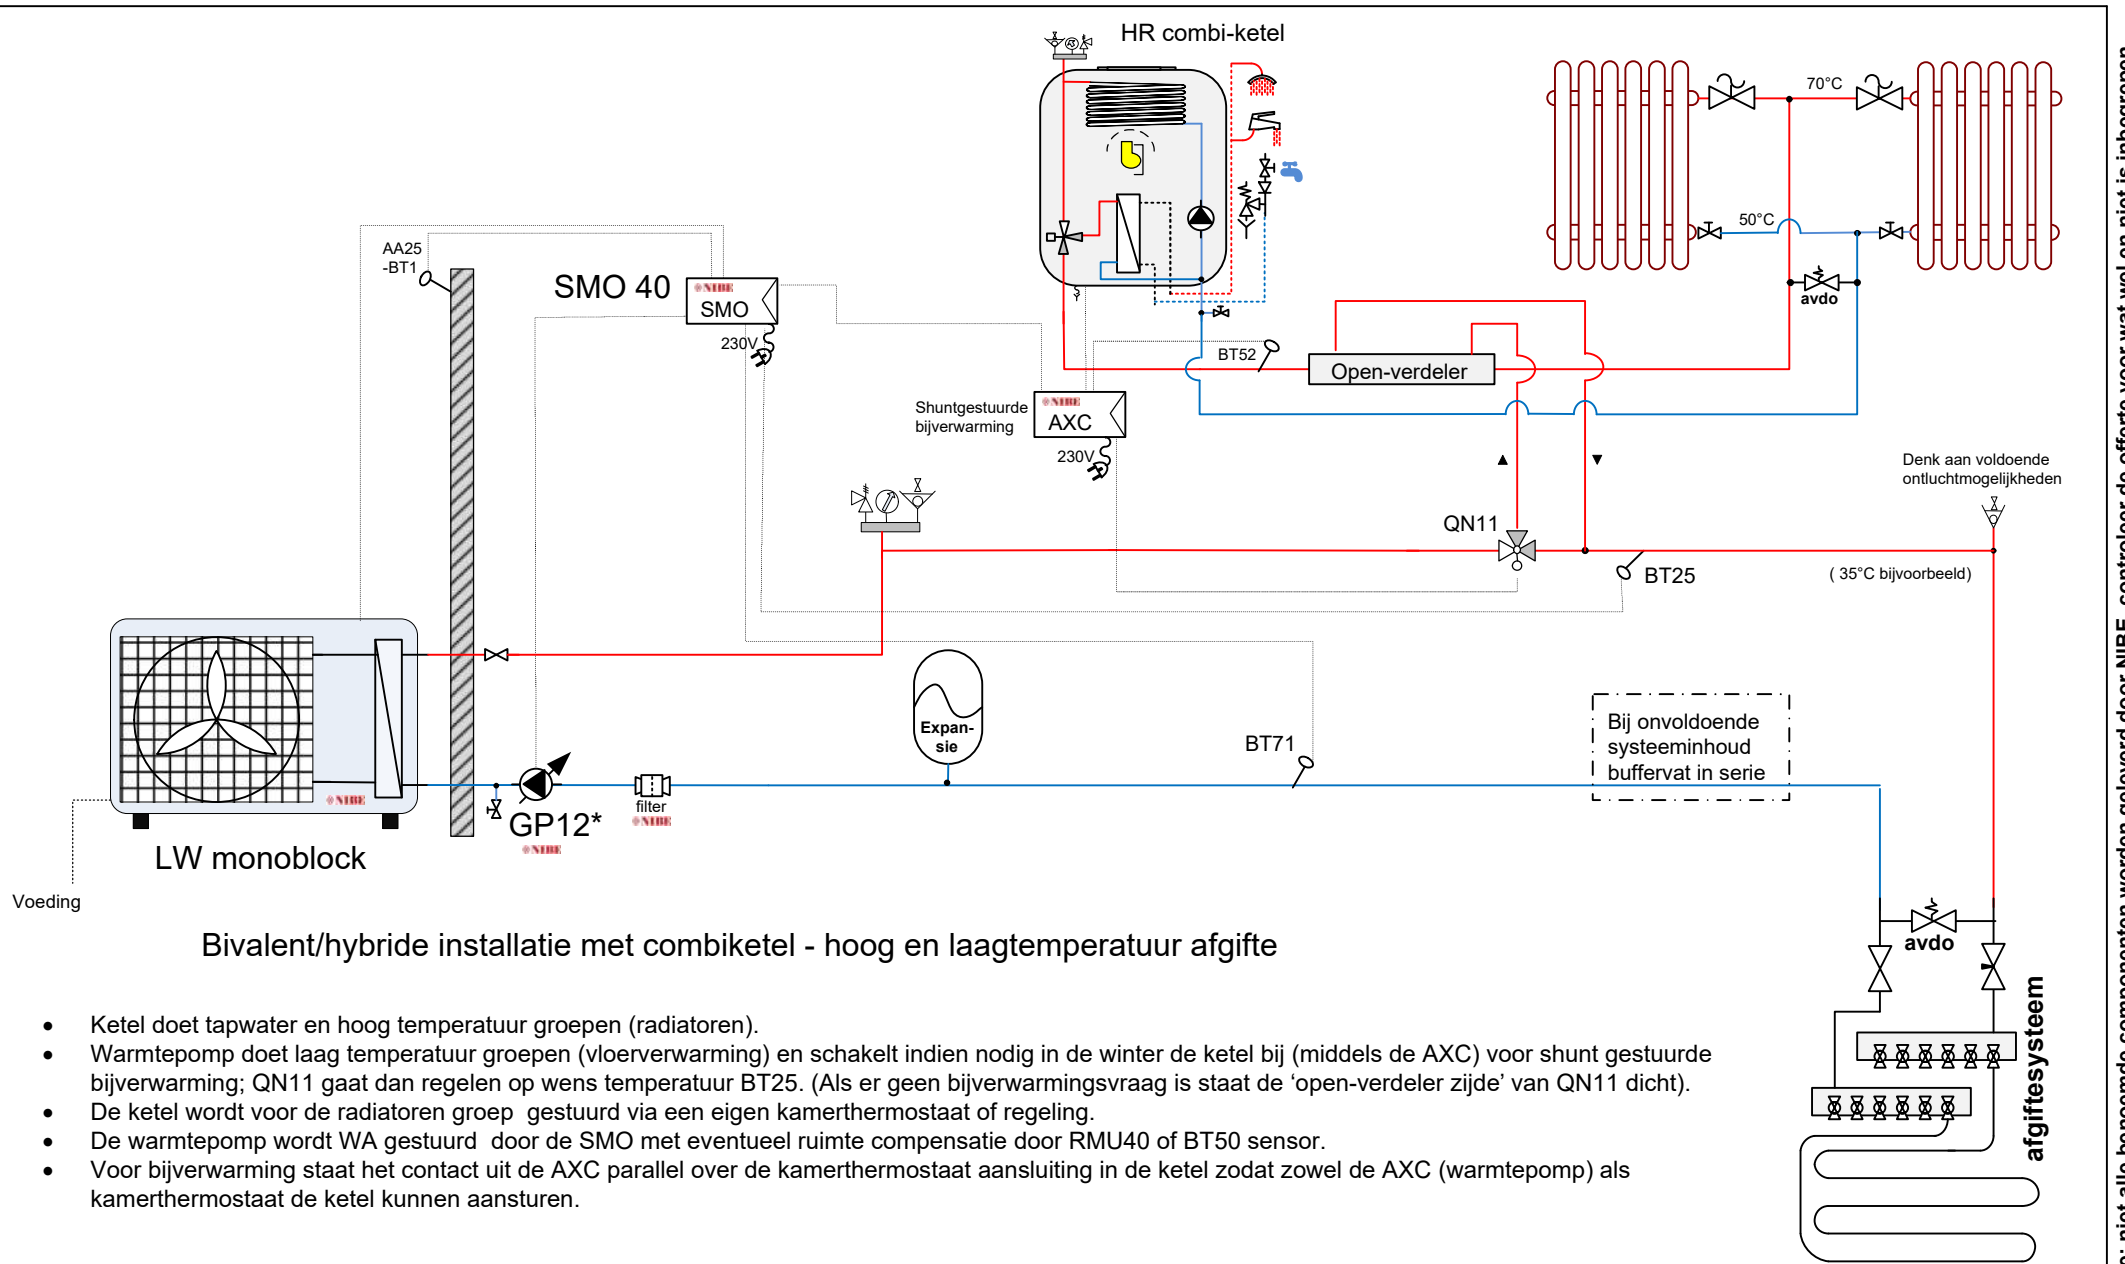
HR combi-ketel

70°C

50°C

avdo

AA25
-BT1

SMO 40

NIBE
SMO

230V

BT52

Open-verdeler

Shuntgestuurde bijverwarming

NIBE
AXC

230V

Denk aan voldoende ontluchtmogelijkheden

QN11

BT25

( 35°C bijvoorbeeld)

Expan-
sie

BT71

Bij onvoldoende systeeminhoud buffervat in serie

NIBE

GP12*
NIBE

filter
NIBE

LW monoblock

Voeding

avdo

afgiftesysteem

Bivalent/hybride installatie met combiketel - hoog en laagtemperatuur afgifte

• Ketel doet tapwater en hoog temperatuur groepen (radiatoren).
• Warmtepomp doet laag temperatuur groepen (vloerverwarming) en schakelt indien nodig in de winter de ketel bij (middels de AXC) voor shunt gestuurde bijverwarming; QN11 gaat dan regelen op wens temperatuur BT25. (Als er geen bijverwarmingsvraag is staat de 'open-verdeler zijde' van QN11 dicht).
• De ketel wordt voor de radiatoren groep gestuurd via een eigen kamerthermostaat of regeling.
• De warmtepomp wordt WA gestuurd door de SMO met eventueel ruimte compensatie door RMU40 of BT50 sensor.
• Voor bijverwarming staat het contact uit de AXC parallel over de kamerthermostaat aansluiting in de ketel zodat zowel de AXC (warmtepomp) als kamerthermostaat de ketel kunnen aansturen.

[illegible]: niet alle benoemde componenten worden geleverd door NIBE, controleer de offerte voor wat wel en niet is inbegrepen